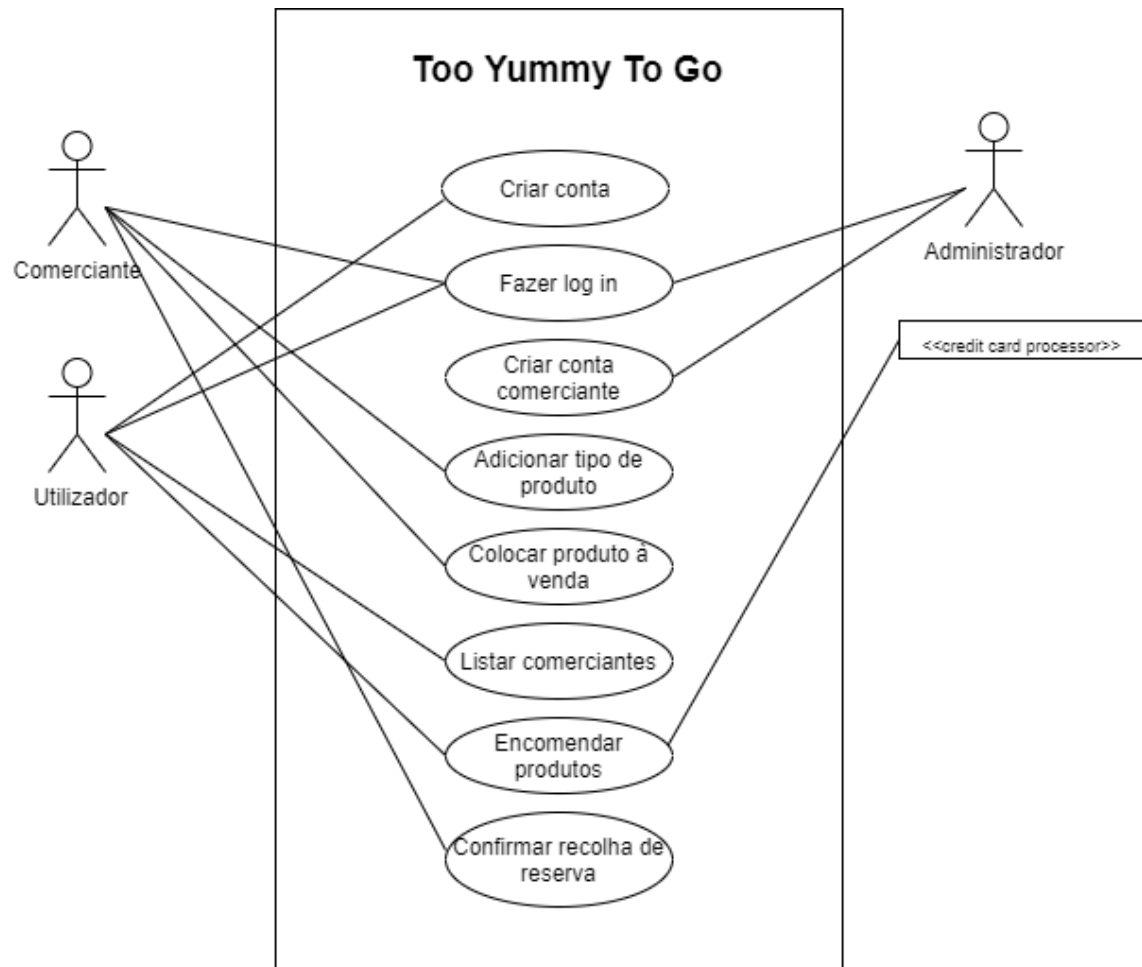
Too Yummy To Go

Comerciante

Utilizador

Administrador

<<credit card processor>>

Criar conta

Fazer log in

Criar conta comerciante

Adicionar tipo de produto

Colocar produto à venda

Listar comerciantes

Encomendar produtos

Confirmar recolha de reserva